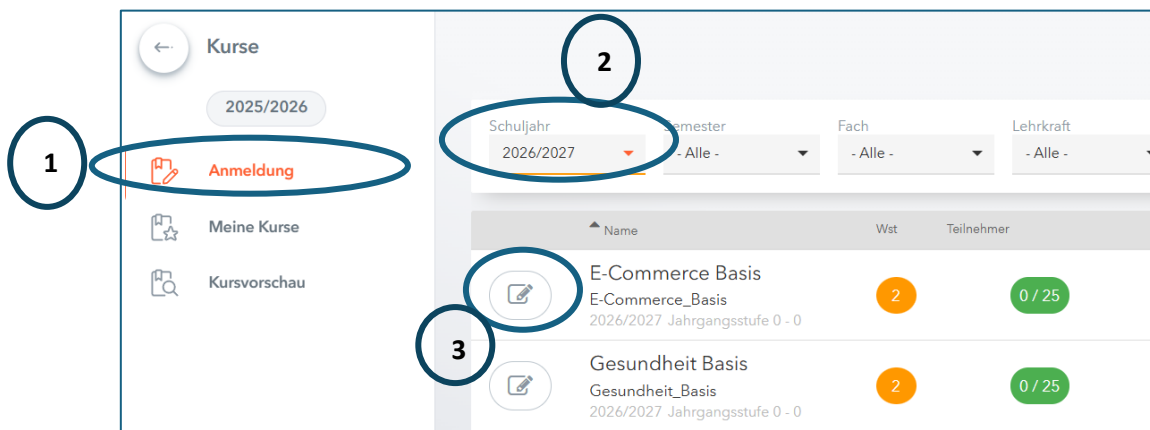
Kurse

2025/2026

1

Anmeldung

Meine Kurse

Kursvorschau

2

Schuljahr
2026/2027

Semester
- Alle -

Fach
- Alle -

Lehrkraft
- Alle -

Name | Wst | Teilnehmer

E-Commerce Basis
E-Commerce_Basis
2026/2027 Jahrgangsstufe 0 - 0
2
0 / 25

3

Gesundheit Basis
Gesundheit_Basis
2026/2027 Jahrgangsstufe 0 - 0
2
0 / 25